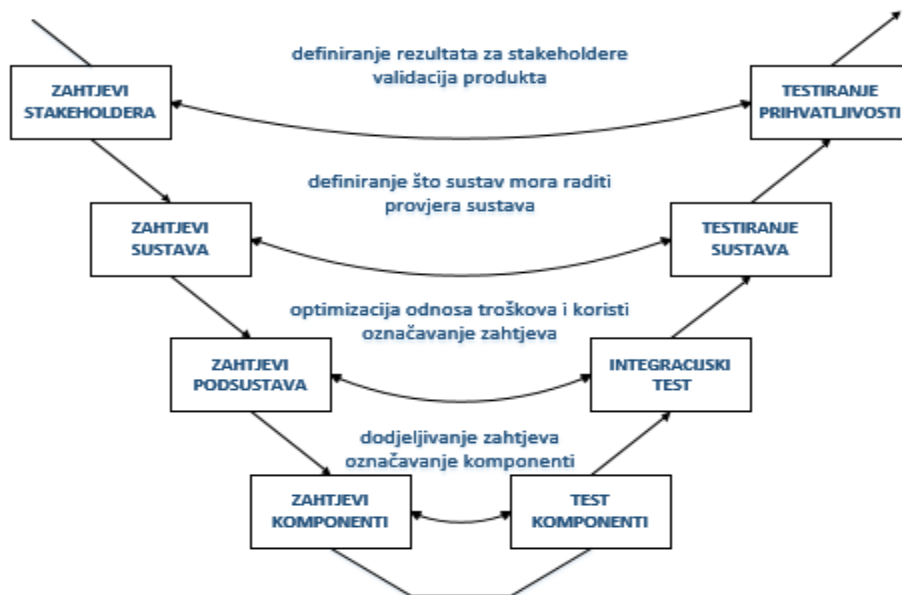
ZAHTJEVI STAKEHOLDERA

definiranje rezultata za stakeholdere
validacija produkta

TESTIRANJE PRIHVATLJIVOSTI

ZAHTJEVI SUSTAVA

definiranje što sustav mora raditi
provjera sustava

TESTIRANJE SUSTAVA

ZAHTJEVI PODSUSTAVA

optimizacija odnosa troškova i koristi
označavanje zahtjeva

INTEGRACIJSKI TEST

ZAHTJEVI KOMPONENTI

dodjeljivanje zahtjeva
označavanje komponenti

TEST KOMPONENTI